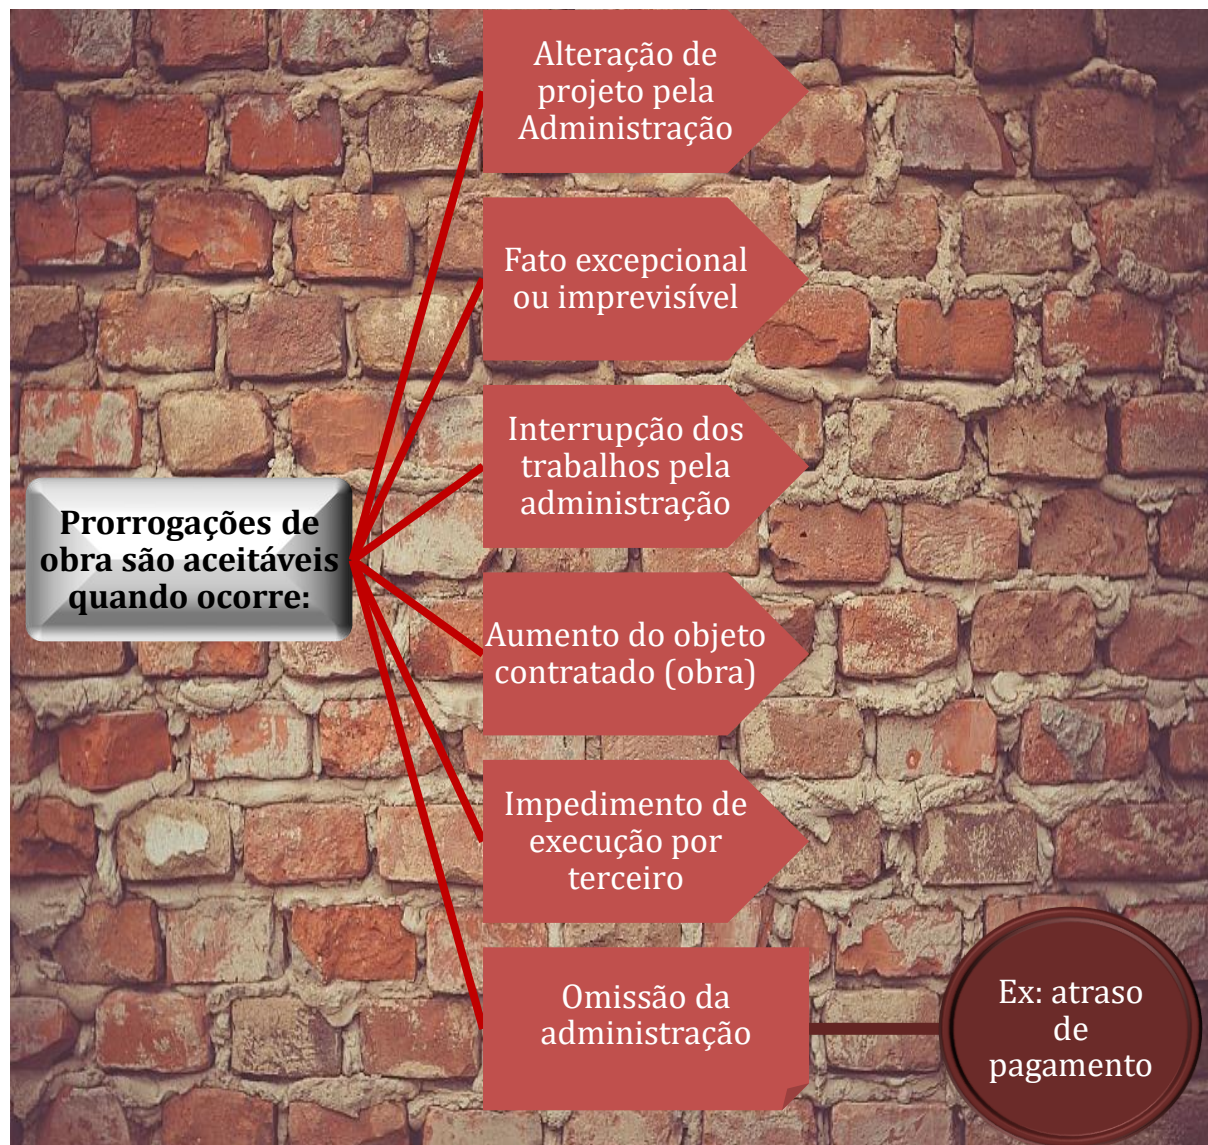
Prorrogações de obra são aceitáveis quando ocorre:

Alteração de projeto pela Administração

Fato excepcional ou imprevisível

Interrupção dos trabalhos pela administração

Aumento do objeto contratado (obra)

Impedimento de execução por terceiro

Omissão da administração

Ex: atraso de pagamento